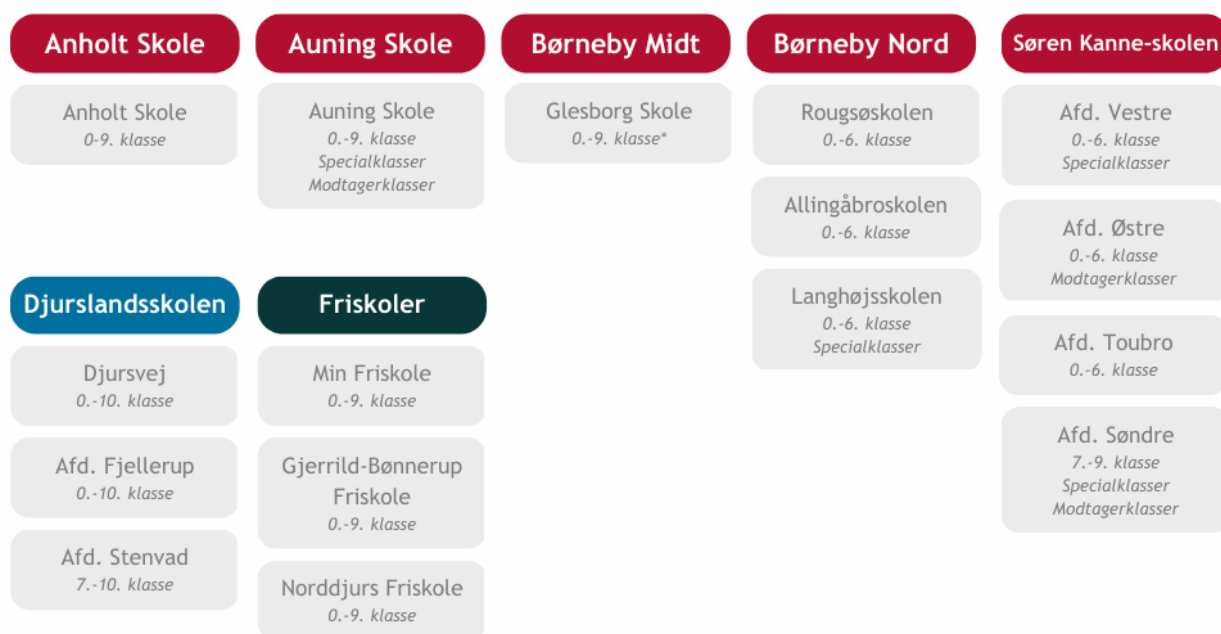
Anholt Skole

Anholt Skole
0-9. klasse

Auning Skole

Auning Skole
0.-9. klasse
Specialklasser
Modtagerklasser

Børneby Midt

Glesborg Skole
0.-9. klasse*

Børneby Nord

Rougsøskolen
0.-6. klasse

Allingåbroskolen
0.-6. klasse

Langhøjsskolen
0.-6. klasse
Specialklasser

Søren Kanne-skolen

Afd. Vestre
0.-6. klasse
Specialklasser

Afd. Østre
0.-6. klasse
Modtagerklasser

Afd. Toubro
0.-6. klasse

Afd. Søndre
7.-9. klasse
Specialklasser
Modtagerklasser

Djurslandsskolen

Djursvej
0.-10. klasse

Afd. Fjellerup
0.-10. klasse

Afd. Stenvad
7.-10. klasse

Friskoler

Min Friskole
0.-9. klasse

Gjerrild-Bønnerup Friskole
0.-9. klasse

Norddjurs Friskole
0.-9. klasse